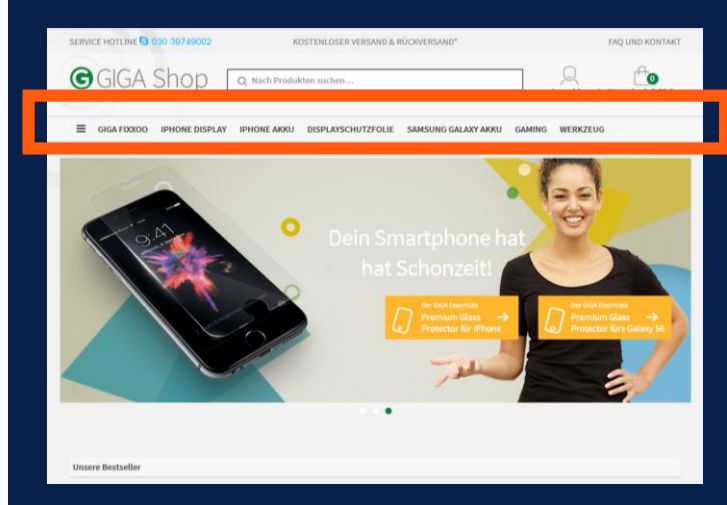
SERVICE HOTLINE 030 39749002 KOSTENLOSER VERSAND & RÜCKVERSAND* FAQ UND KONTAKT

GIGA Shop

Nach Produkten suchen...

0

GIGA FIXXOO IPHONE DISPLAY IPHONE AKKU DISPLAYSCHUTZFOLIE SAMSUNG GALAXY AKKU GAMING WERKZEUG

9:41

Dein Smartphone hat hat Schonzeit!

Der GIGA Essentials Premium Glass Protector für iPhone

Der GIGA Essentials Premium Glass Protector fürs Galaxy S6

Unsere Bestseller